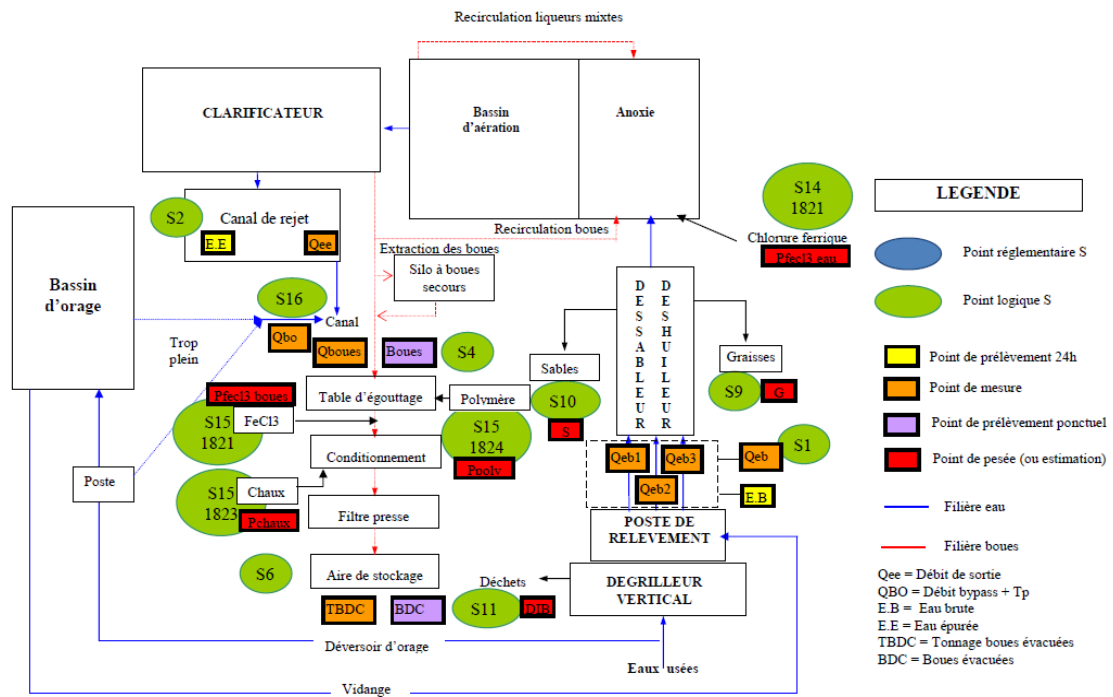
Recirculation liqueurs mixtes

CLARIFICATEUR

Bassin d'aération

Anoxie

S14 1821

LEGENDE

S2

Canal de rejet

E.E

Qee

Recirculation boues

Chlorure ferrique

Pfecl3 eau

Point réglementaire S

Extraction des boues

Bassin d'orage

Silo à boues secours

S16

Point logique S

Canal

D E S S A B L E U R

D E S H U I L E U R

Trop plein

Qbo

Qboues

Boues

S4

Graisses

Point de prélèvement 24h

Sables

Pfecl3 boues

Table d'égouttage

Polymère

S10

S9

G

Point de mesure

S15 1821

FeCl3

S15 1824

S

Point de prélèvement ponctuel

Conditionnement

Qeb1

Qeb3

Qeb

S1

Point de pesée (ou estimation)

Poste

Ppoly

S15 1823

Chaux

Qeb2

E.B

Pchaux

Filtre presse

Filière eau

POSTE DE RELEVEMENT

Filière boues

S6

Aire de stockage

Déchets

DEGRILLEUR VERTICAL

Qee = Débit de sortie

QBO = Débit bypass + Tp

TBDC

BDC

S11

DIB

E.B = Eau brute

E.E = Eau épurée

TBDC = Tonnage boues évacuées

Déversoir d'orage

BDC = Boues évacuées

Eaux usées

Vidange